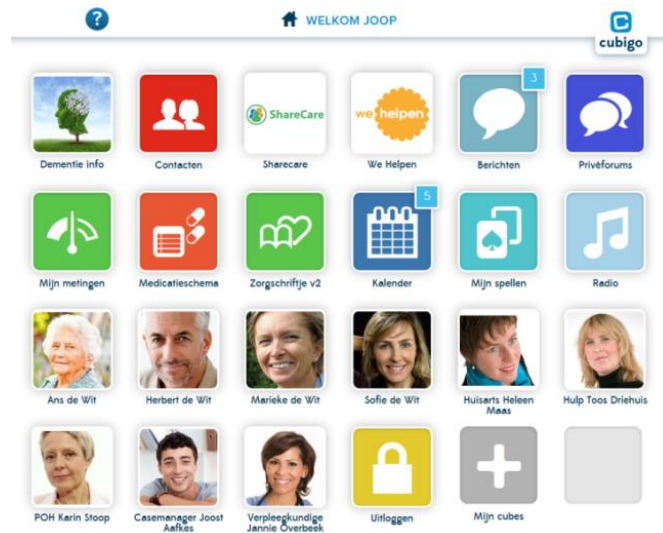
?

WELKOM JOOP

cubigo

Dementie info

Contacten

ShareCare

Sharecare

we helpen

We Helpen

3

Berichten

Privéforums

Mijn metingen

Medicatieschema

Zorgschriftje v2

5

Kalender

Mijn spellen

Radio

Ans de Wit

Herbert de Wit

Marieke de Wit

Sofie de Wit

Huisarts Heleen Maas

Hulp Toos Driehuis

POH Karin Stoop

Casemanager Joost Aafkes

Verpleegkundige Jannie Overbeek

Uitloggen

Mijn cubes